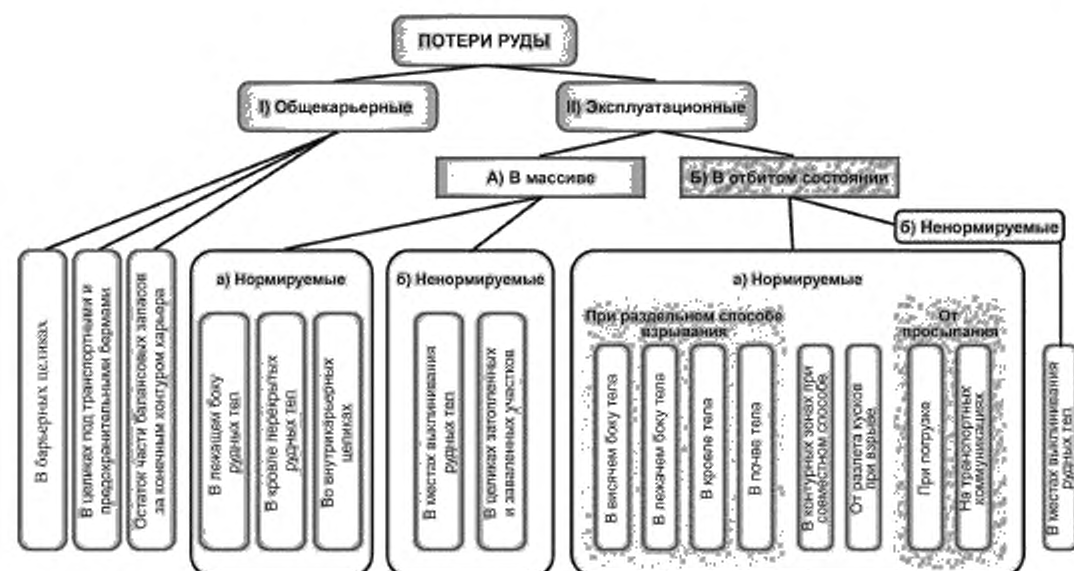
ПОТЕРИ РУДЫ

I) Общекарьерные

II) Эксплуатационные

А) В массиве

Б) В отбитом состоянии

б) Ненормируемые

В барьерных целиках

В целиках под транспортными и предохранительными бермами

Остаток части балансовых запасов за конечным контуром карьера

а) Нормируемые

В лежачем боку рудных тел

В кровле перекрытых рудных тел

Во внутрикарьерных целиках

б) Ненормируемые

В местах выклинивания рудных тел

В целиках затопленных и заваленных участков

а) Нормируемые

При раздельном способе взрывания

В висячем боку тела

В лежачем боку тела

В кровле тела

В почве тела

В контурных зонах при совместном способе

От разлета кусков при взрыве

От просыпания

При погрузке

На транспортных коммуникациях

В местах выклинивания рудных тел